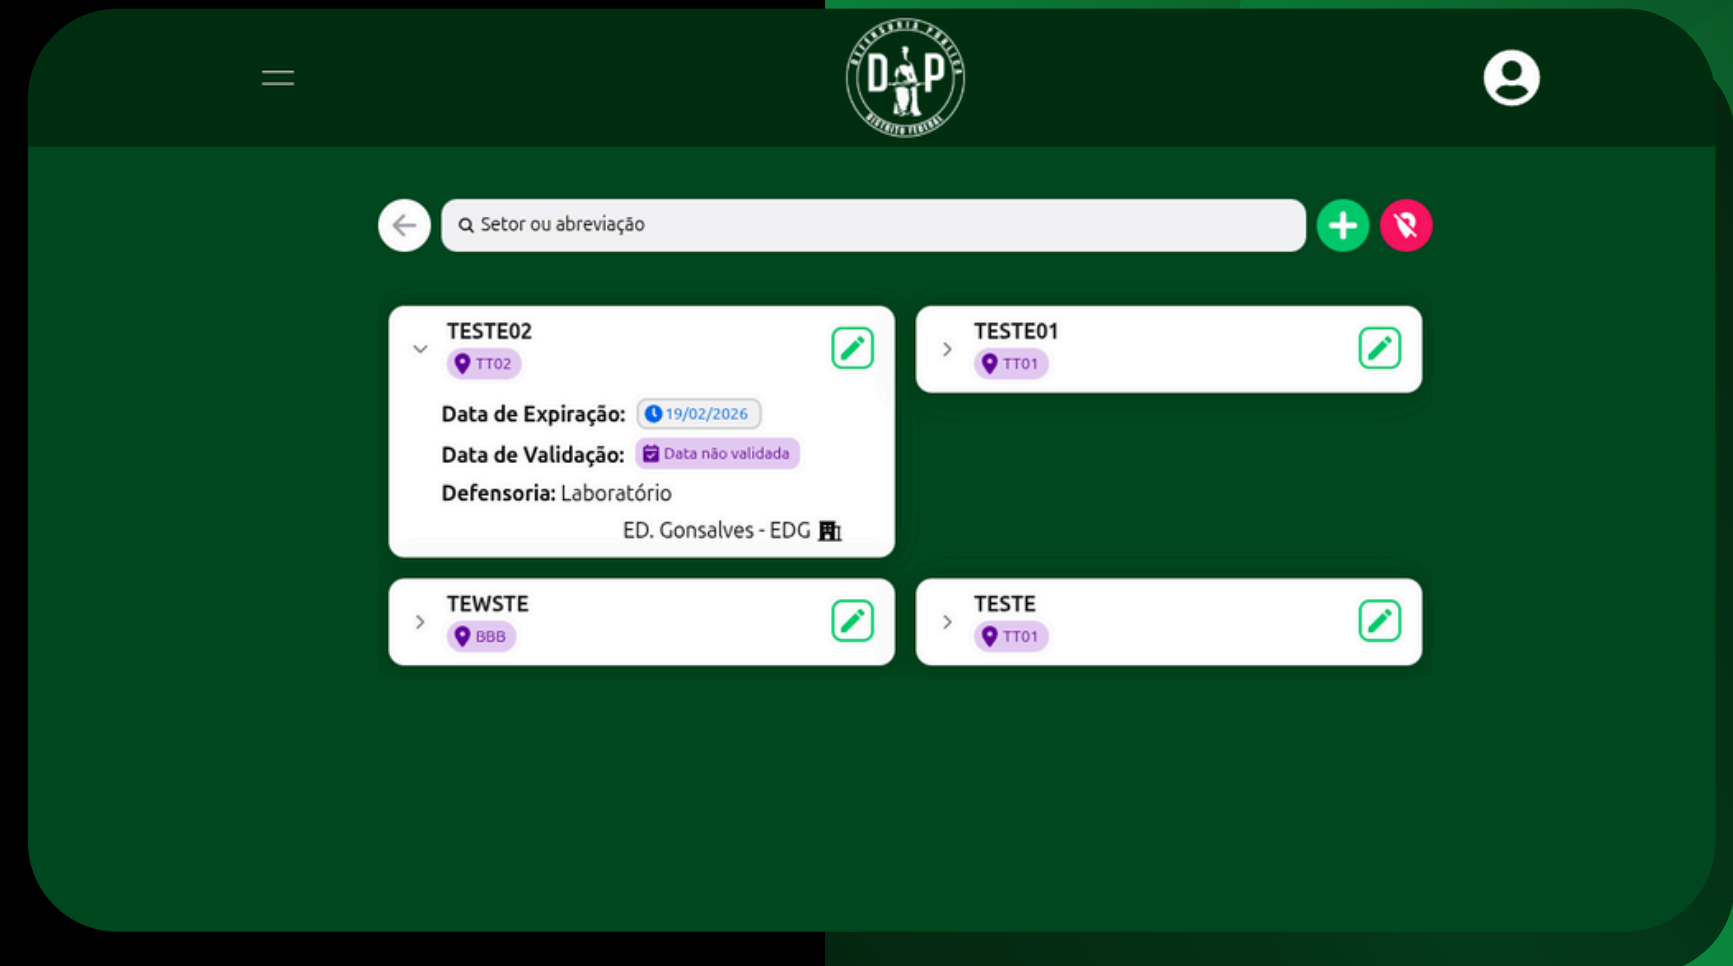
DEFENSORIA PÚBLICA
DP
DISTRITO FEDERAL

Setor ou abreviação

TESTE02
TT02
Data de Expiração: 19/02/2026
Data de Validação: Data não validada
Defensoria: Laboratório
ED. Gonsalves - EDG

TESTE01
TT01

TEWSTE
BBB

TESTE
TT01